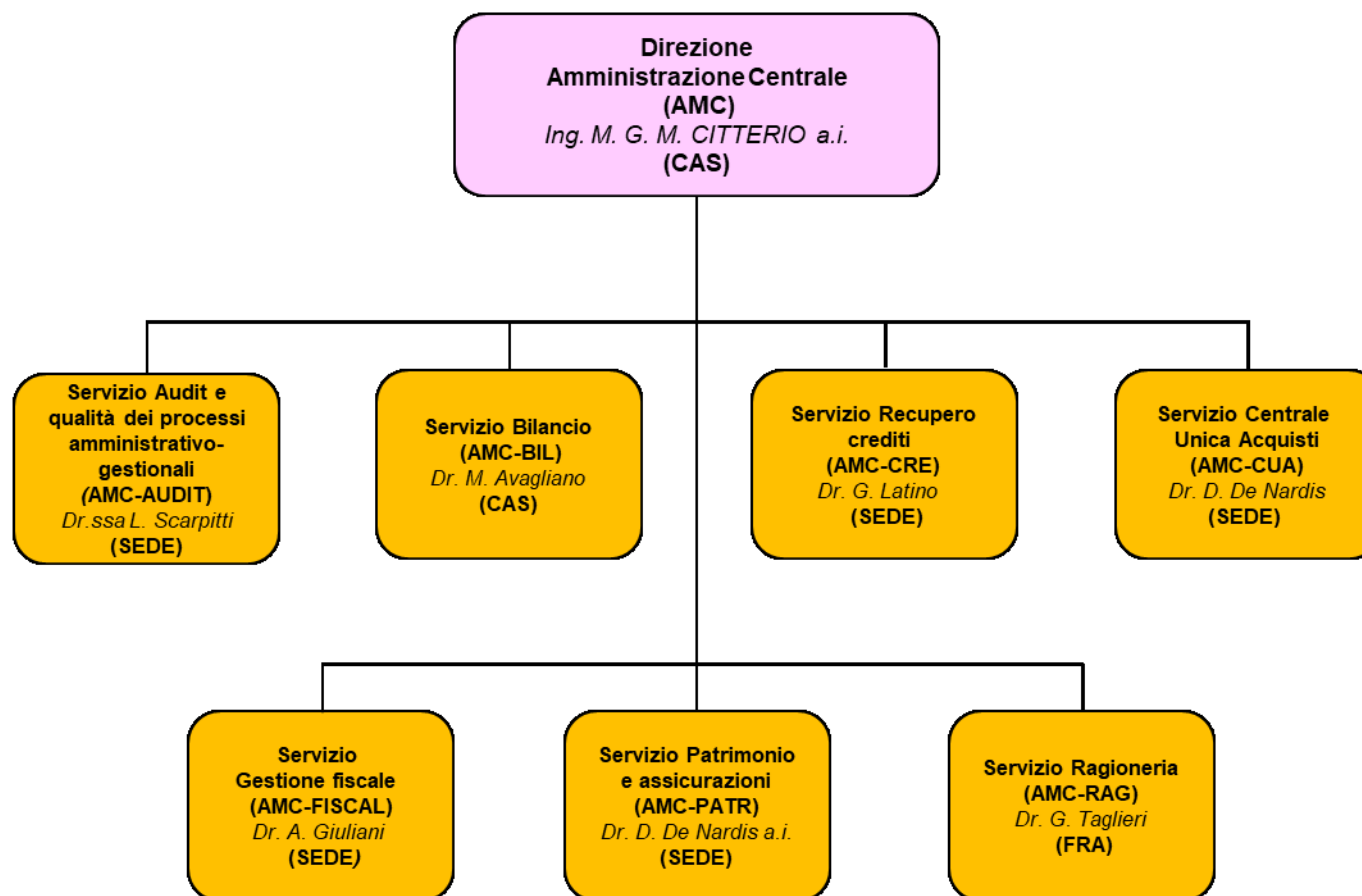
Direzione
Amministrazione Centrale
(AMC)
Ing. M. G. M. CITTERIO a.i.
(CAS)

Servizio Audit e qualità dei processi amministrativo-gestionali
(AMC-AUDIT)
Dr.ssa L. Scarpitti
(SEDE)

Servizio Bilancio
(AMC-BIL)
Dr. M. Avagliano
(CAS)

Servizio Recupero crediti
(AMC-CRE)
Dr. G. Latino
(SEDE)

Servizio Centrale Unica Acquisti
(AMC-CUA)
Dr. D. De Nardis
(SEDE)

Servizio Gestione fiscale
(AMC-FISCAL)
Dr. A. Giuliani
(SEDE)

Servizio Patrimonio e assicurazioni
(AMC-PATR)
Dr. D. De Nardis a.i.
(SEDE)

Servizio Ragioneria
(AMC-RAG)
Dr. G. Taglieri
(FRA)